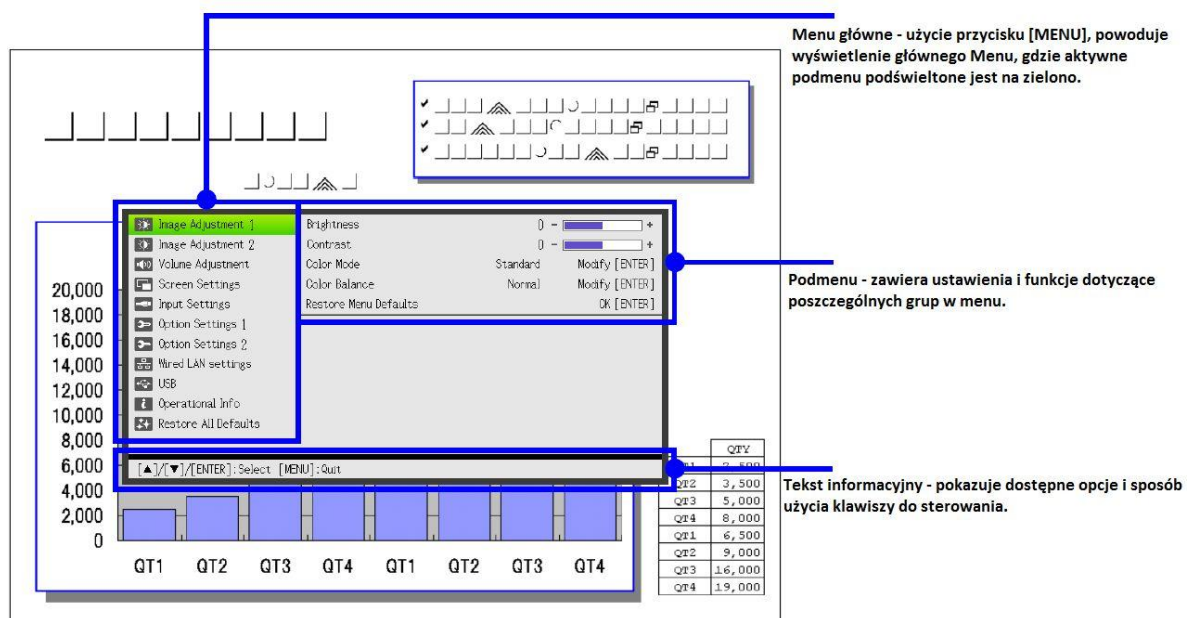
Menu główne - użycie przycisku [MENU], powoduje wyświetlenie głównego Menu, gdzie aktywne podmenu podświeltone jest na zielono.

Image Adjustment 1
Image Adjustment 2
Volume Adjustment
Screen Settings
Input Settings
Option Settings 1
Option Settings 2
Wired LAN settings
USB
Operational Info
Restore All Defaults

| | | |
|---|---|---|
| Brightness | 0 – | + |
| Contrast | 0 – | + |
| Color Mode | Standard | Modify [ENTER] |
| Color Balance | Normal | Modify [ENTER] |
| Restore Menu Defaults | | OK [ENTER] |

Podmenu - zawiera ustawienia i funkcje dotyczące poszczególnych grup w menu.

[▲]/[▼]/[ENTER]:Select [MENU]:Quit

Tekst informacyjny - pokazuje dostępne opcje i sposób użycia klawiszy do sterowania.

20,000
18,000
16,000
14,000
12,000
10,000
8,000
6,000
4,000
2,000
0

QT1 QT2 QT3 QT4 QT1 QT2 QT3 QT4

| | QTY |
|---|---|
| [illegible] | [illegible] |
| QT2 | 3,500 |
| QT3 | 5,000 |
| QT4 | 8,000 |
| QT1 | 6,500 |
| QT2 | 9,000 |
| QT3 | 16,000 |
| QT4 | 19,000 |